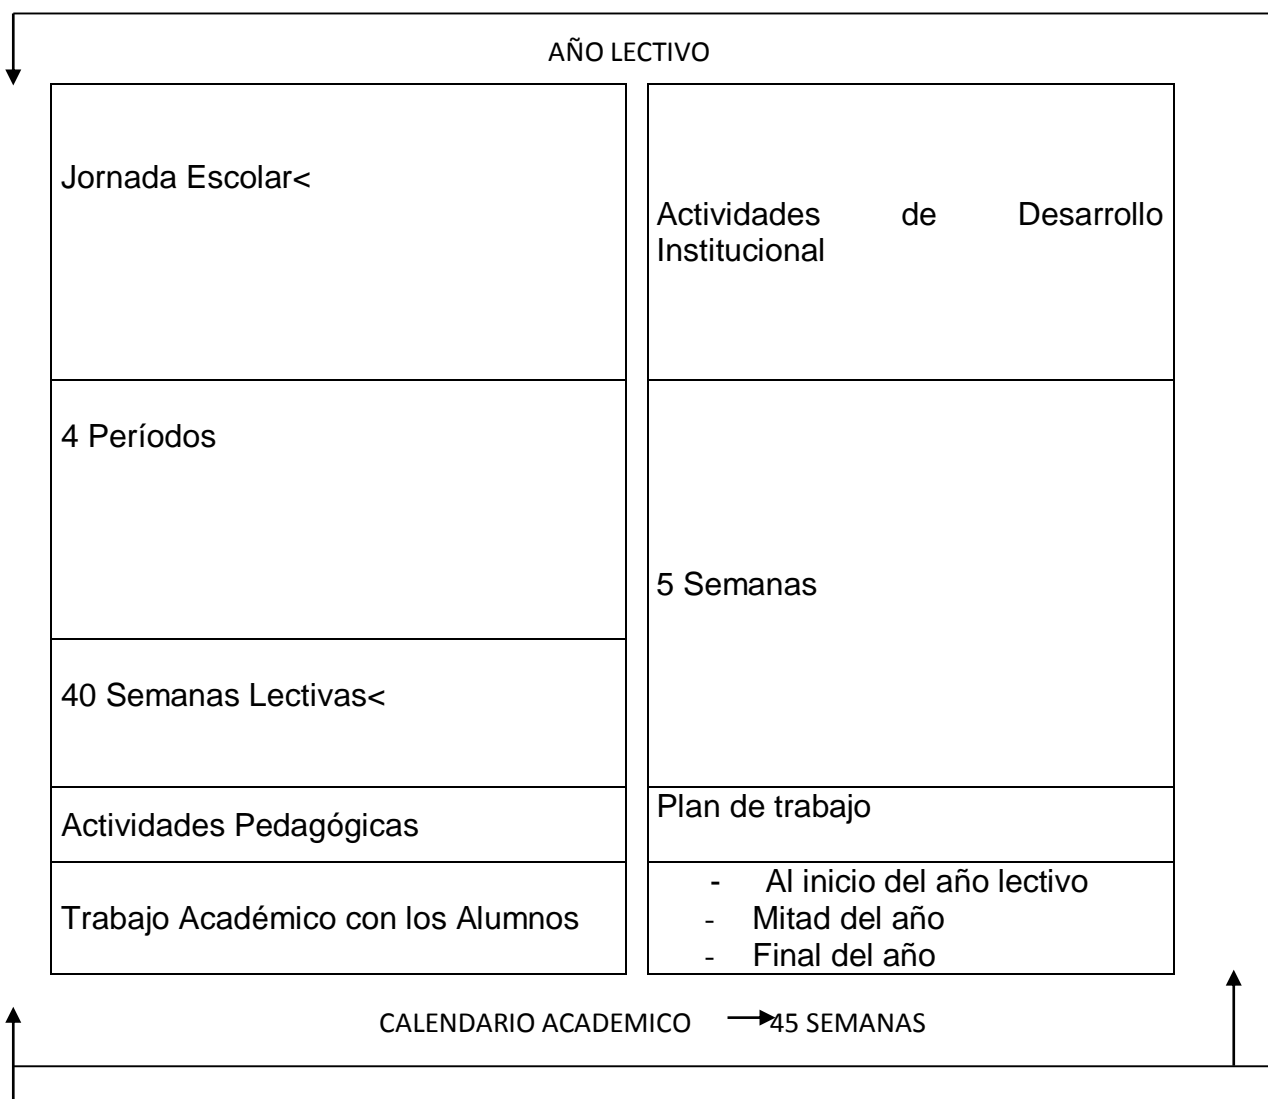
AÑO LECTIVO

Jornada Escolar<

Actividades de Desarrollo Institucional

4 Períodos

5 Semanas

40 Semanas Lectivas<

Actividades Pedagógicas

Plan de trabajo

Trabajo Académico con los Alumnos

- Al inicio del año lectivo
- Mitad del año
- Final del año

CALENDARIO ACADEMICO → 45 SEMANAS